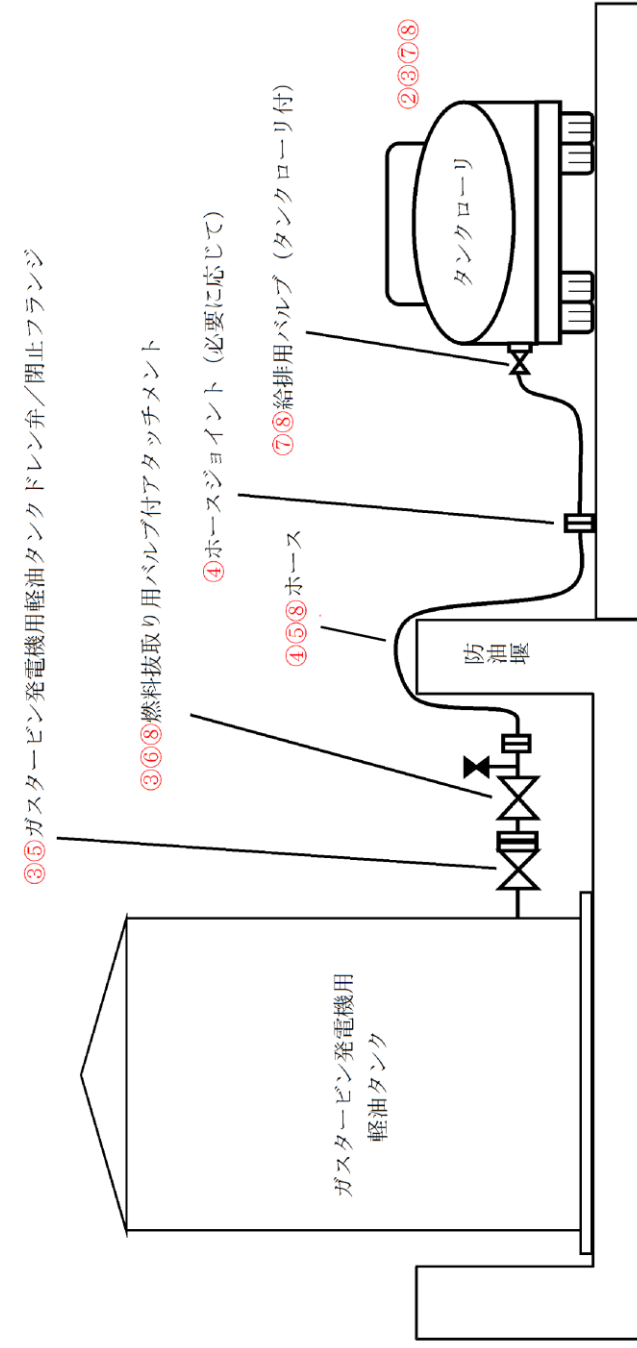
③⑤ガスタービン発電機用軽油タンクドレン弁／閉止フランジ

③⑥⑧燃料抜取り用バルブ付アタッチメント

④ホースジョイント（必要に応じて）

④⑤⑧ホース

⑦⑧給排用バルブ（タンクローリ付）

②③⑦⑧

タンクローリ

防油堤

ガスタービン発電機用軽油タンク